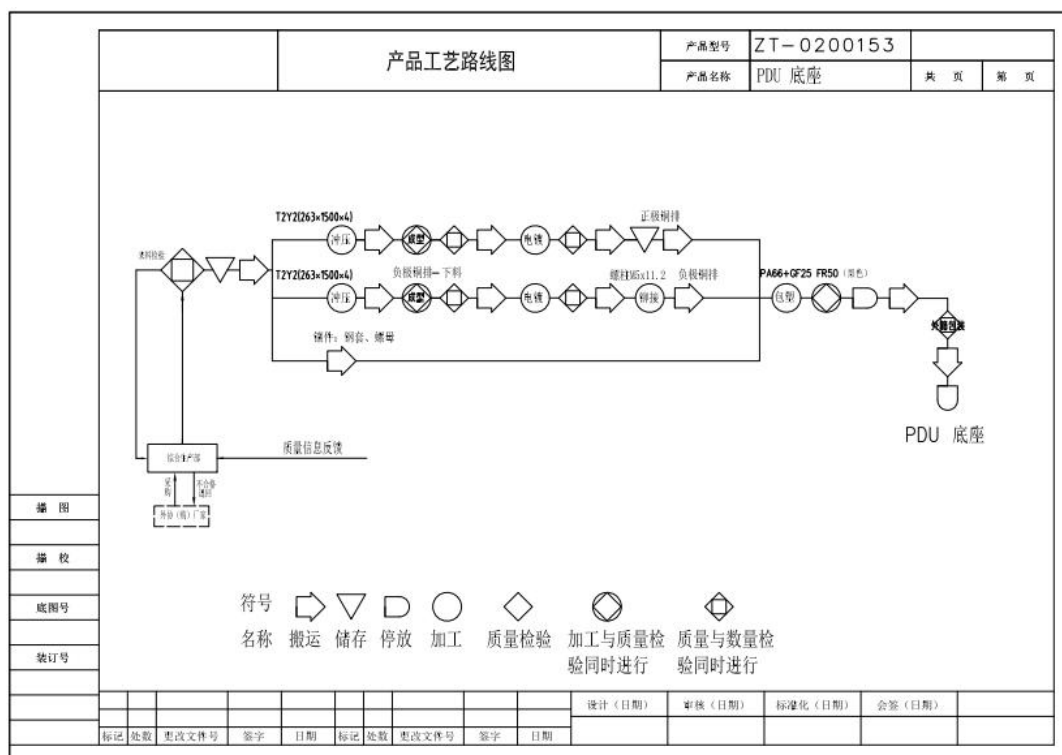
产品工艺路线图

产品型号 ZT-0200153

产品名称 PDU 底座

共 页 第 页

来料检验

T2Y2(263×1500×4)

冲压 成型 电镀 正极铜排

T2Y2(263×1500×4)

负极铜排—下料

冲压 成型 电镀 螺柱M5x11.2 铆接 负极铜排

PA66+GF25 FR50 (黑色)

包塑

外箱包装

锁件：铜套、螺母

PDU 底座

综合生产部

质量信息反馈

采购 不合格退回

外协（购）厂家

描 图

描 校

底图号

装订号

符号

名称 搬运 储存 停放 加工 质量检验 加工与质量检验同时进行 质量与数量检验同时进行

设计（日期） 审核（日期） 标准化（日期） 会签（日期）

标记 处数 更改文件号 签字 日期 标记 处数 更改文件号 签字 日期